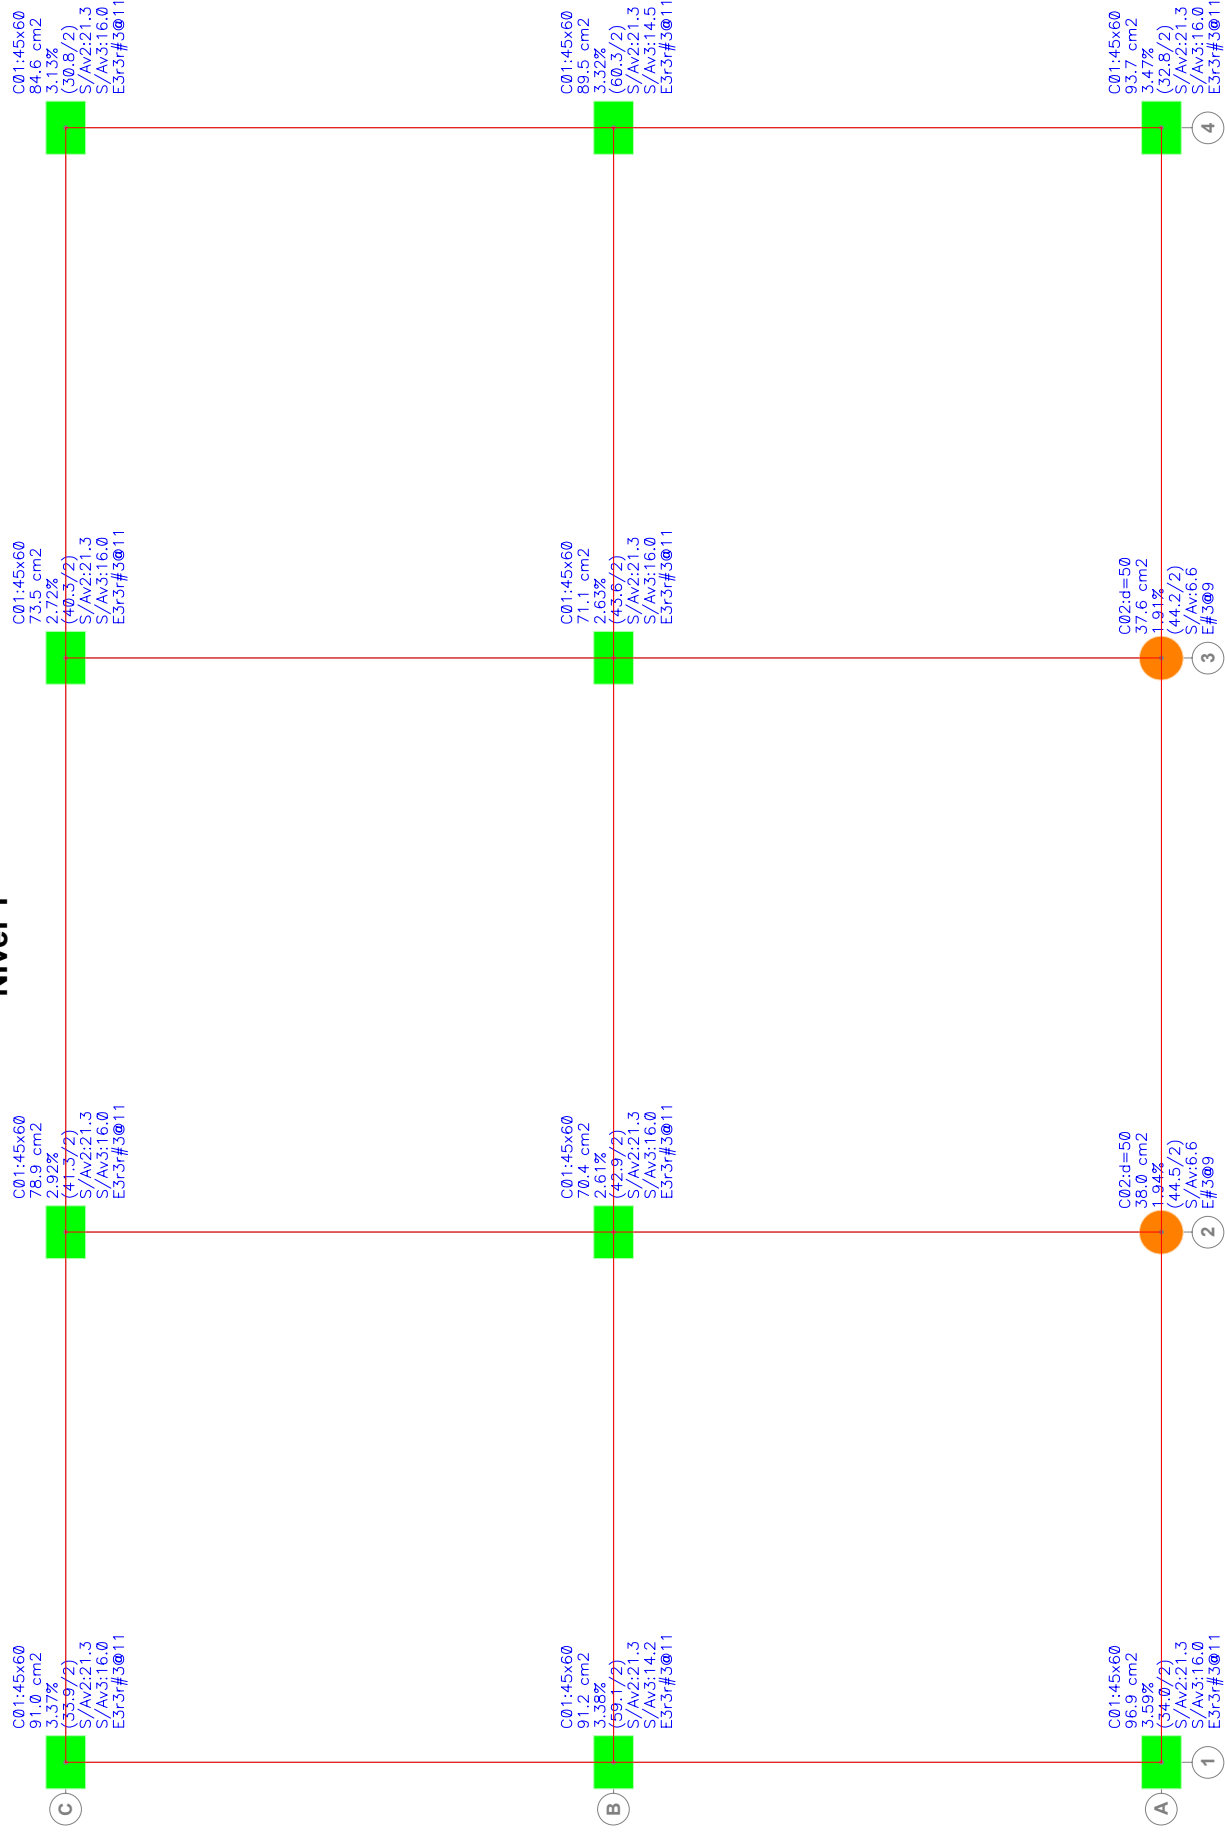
Nivel 1

C01:45x60
84.6 cm2
3.13%
(30.8/2)
S/Av2:21.3
S/Av3:16.0
E3r#3@11

C01:45x60
89.5 cm2
3.32%
(60.3/2)
S/Av2:21.3
S/Av3:14.5
E3r#3@11

C01:45x60
93.7 cm2
3.47%
(32.8/2)
S/Av2:21.3
S/Av3:16.0
E3r#3@11

4

C01:45x60
73.5 cm2
2.72%
(40.3/2)
S/Av2:21.3
S/Av3:16.0
E3r#3@11

C01:45x60
71.1 cm2
2.63%
(43.6/2)
S/Av2:21.3
S/Av3:16.0
E3r#3@11

C02:d=50
37.6 cm2
1.91%
(44.2/2)
S/Av:6.6
E#3@9

3

C01:45x60
78.9 cm2
2.92%
(41.3/2)
S/Av2:21.3
S/Av3:16.0
E3r#3@11

C01:45x60
70.4 cm2
2.61%
(42.9/2)
S/Av2:21.3
S/Av3:16.0
E3r#3@11

C02:d=50
38.0 cm2
1.94%
(44.5/2)
S/Av:6.6
E#3@9

2

C01:45x60
91.0 cm2
3.37%
(33.9/2)
S/Av2:21.3
S/Av3:16.0
E3r#3@11

C01:45x60
91.2 cm2
3.38%
(59.1/2)
S/Av2:21.3
S/Av3:14.2
E3r#3@11

C01:45x60
96.9 cm2
3.59%
(34.0/2)
S/Av2:21.3
S/Av3:16.0
E3r#3@11

1

C

B

A